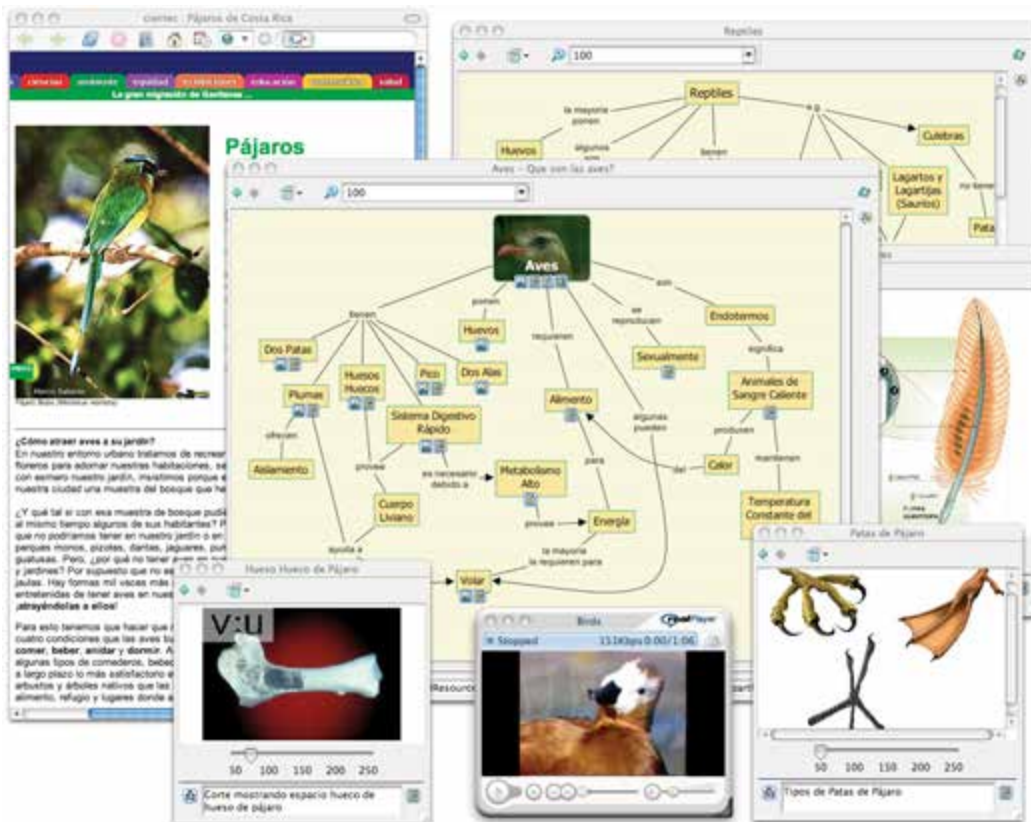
cientec : Pájaros de Costa Rica

ciencias | ambiente | equidad | ecoaventura | educación | matemáticas | salud

La gran migración de Gavilanes ...

Pájaros

Marco Saborío
Pájaro Bobo (Momotus momota)

¿Cómo atraer aves a su jardín?
En nuestro entorno urbano tratamos de recrear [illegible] floreros para adornar nuestras habitaciones, se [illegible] con esmero nuestro jardín, mostramos porque e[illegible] nuestra ciudad una muestra del bosque que he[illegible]

¿Y qué tal si con esa muestra de bosque pudi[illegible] al mismo tiempo algunos de sus habitantes? P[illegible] que no podríamos tener en nuestro jardín o en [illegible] parques monos, pizotes, dantas, jaguares, pu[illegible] guatusas. Pero, ¿por qué no tener aves en nue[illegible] y jardines? Por supuesto que no es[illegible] jaulas. Hay formas mil veces más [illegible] entretenidas de tener aves en nue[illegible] ¡atrayéndolas a ellos!

Para esto tenemos que hacer que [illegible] cuatro condiciones que las aves bu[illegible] comer, beber, anidar y dormir. A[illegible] algunos tipos de comederos, bebed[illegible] a largo plazo lo más satisfactorio e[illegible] arbustos y árboles nativos que les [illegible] alimento, refugio y lugares donde a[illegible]

Reptiles
100
Reptiles
la mayoría ponen
Huevos
algunos son
tienen
es
Culebras
Lagartos y Lagartijas (Saurios)
no tienen
Pata

Aves - Que son las aves?
100
Aves
ponen
son
tienen
se reproducen
Endotermos
Dos Patas
Huevos Huecos
Huevos
Sexualmente
significa
Pico
Dos Alas
requieren
Plumas
Animales de Sangre Caliente
Sistema Digestivo Rápido
Alimento
algunas pueden
ofrecen
producen
para
Aislamiento
provee
es necesario debido a
Metabolismo Alto
del
Calor
mantienen
Cuerpo Liviano
provee
Energía
Temperatura Constante del
ayuda a
la mayoría la requieren para
Volar

Hueso Hueco de Pájaro
V:u
50 100 150 200 250
Corte mostrando espacio hueco de hueso de pájaro

Birds
RealPlayer
Stopped 111Kbps 0:00/1:06

Resource

Patas de Pájaro
50 100 150 200 250
Tipos de Patas de Pájaro